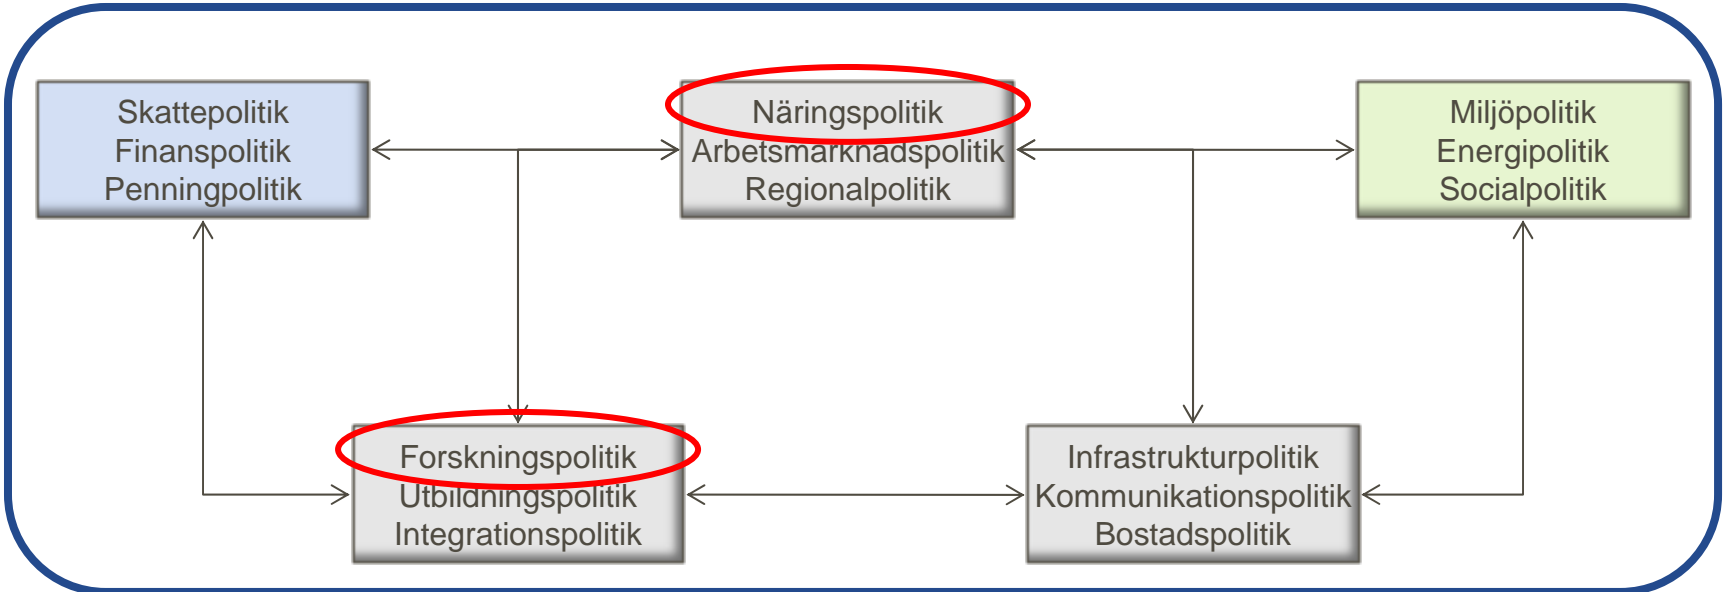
Skattepolitik
Finanspolitik
Penningpolitik

Näringspolitik
Arbetsmarknadspolitik
Regionalpolitik

Miljöpolitik
Energipolitik
Socialpolitik

Forskningspolitik
Utbildningspolitik
Integrationspolitik

Infrastrukturpolitik
Kommunikationspolitik
Bostadspolitik